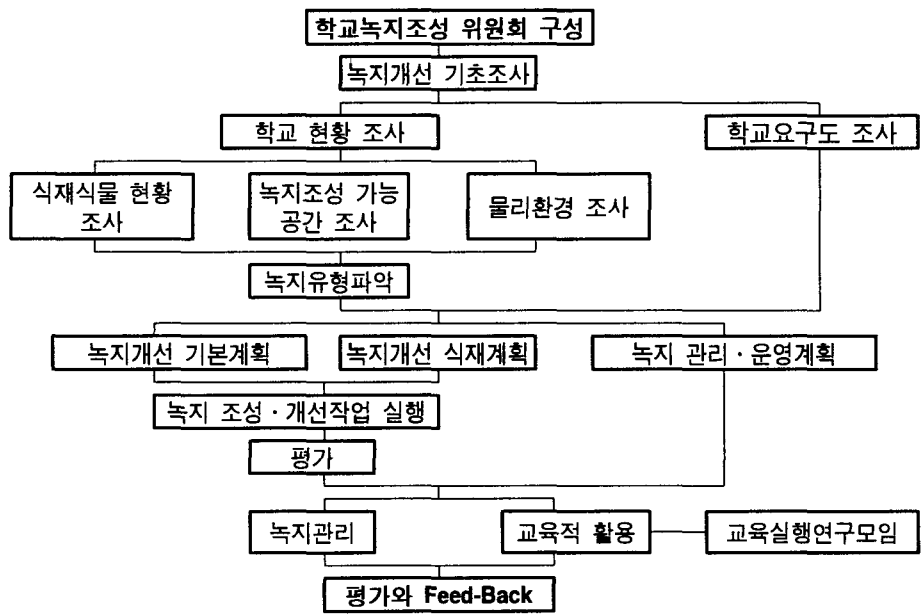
학교녹지조성 위원회 구성

녹지개선 기초조사

학교 현황 조사

학교요구도 조사

식재식물 현황 조사

녹지조성 가능 공간 조사

물리환경 조사

녹지유형파악

녹지개선 기본계획

녹지개선 식재계획

녹지 관리 · 운영계획

녹지 조성 · 개선작업 실행

평가

녹지관리

교육적 활용

교육실행연구모임

평가와 Feed-Back